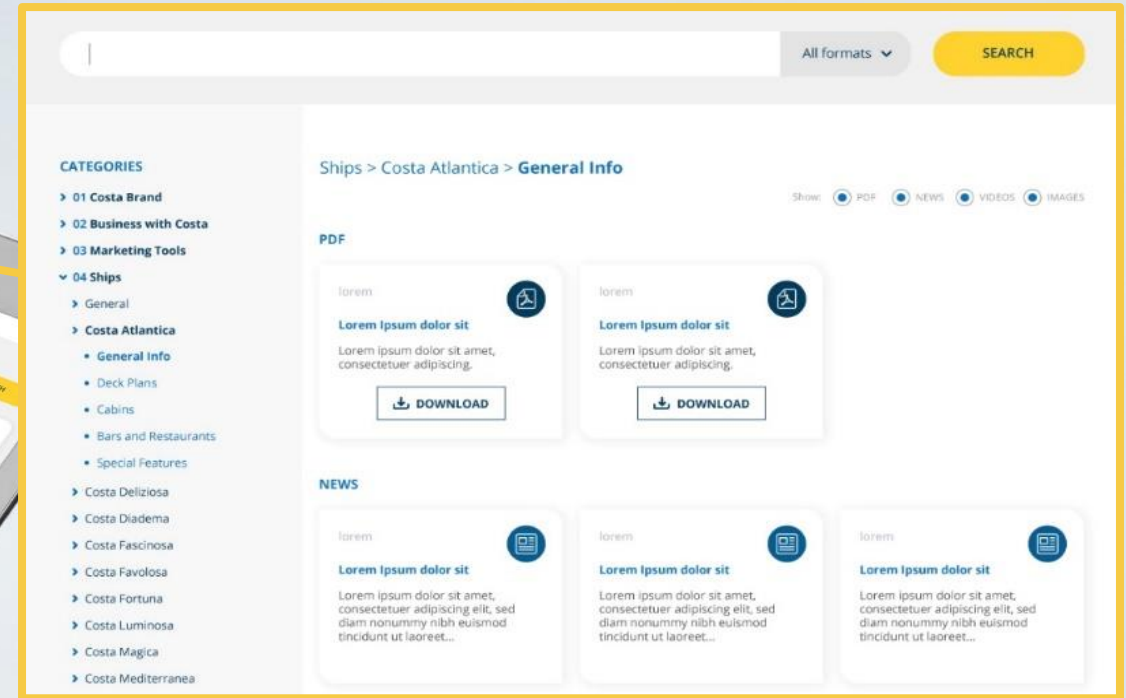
All formats

SEARCH

CATEGORIES
01 Costa Brand
02 Business with Costa
03 Marketing Tools
04 Ships
General
Costa Atlantica
General Info
Deck Plans
Cabins
Bars and Restaurants
Special Features
Costa Deliziosa
Costa Diadema
Costa Fascinosa
Costa Favolosa
Costa Fortuna
Costa Luminosa
Costa Magica
Costa Mediterranea

Ships > Costa Atlantica > General Info

Show: PDF NEWS VIDEOS IMAGES

PDF

lorem
Lorem Ipsum dolor sit
Lorem ipsum dolor sit amet, consectetuer adipiscing.
DOWNLOAD

lorem
Lorem Ipsum dolor sit
Lorem ipsum dolor sit amet, consectetuer adipiscing.
DOWNLOAD

NEWS

lorem
Lorem Ipsum dolor sit
Lorem ipsum dolor sit amet, consectetuer adipiscing elit, sed diam nonummy nibh euismod tincidunt ut laoreet...

lorem
Lorem Ipsum dolor sit
Lorem ipsum dolor sit amet, consectetuer adipiscing elit, sed diam nonummy nibh euismod tincidunt ut laoreet...

lorem
Lorem Ipsum dolor sit
Lorem ipsum dolor sit amet, consectetuer adipiscing elit, sed diam nonummy nibh euismod tincidunt ut laoreet...